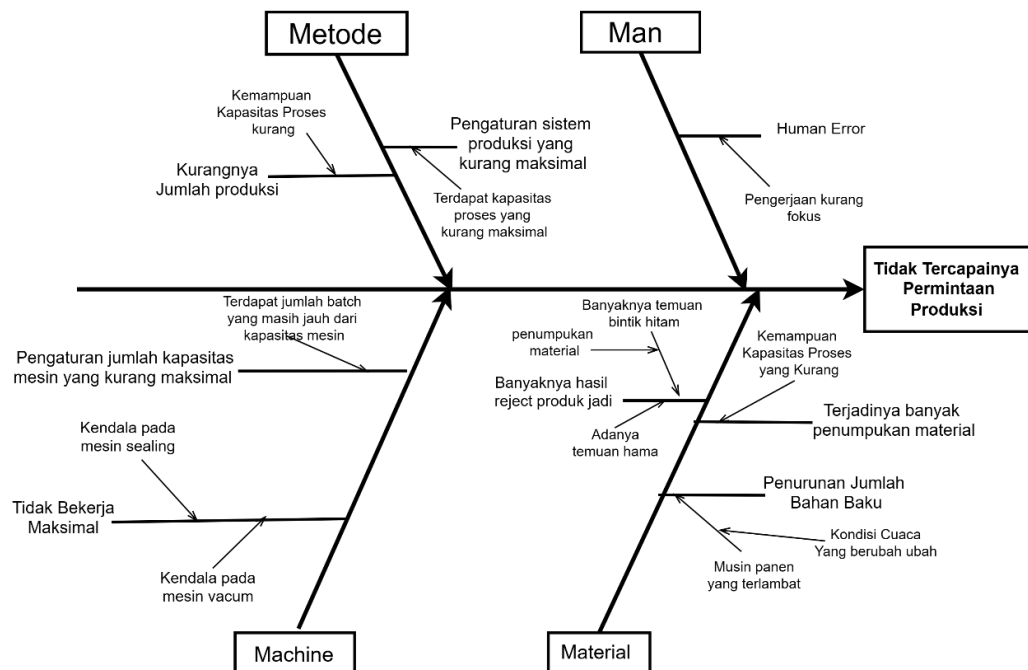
Metode

Man

Kemampuan Kapasitas Proses kurang

Pengaturan sistem produksi yang kurang maksimal

Human Error

Kurangnya Jumlah produksi

Terdapat kapasitas proses yang kurang maksimal

Pengerjaan kurang fokus

Tidak Tercapainya Permintaan Produksi

Terdapat jumlah batch yang masih jauh dari kapasitas mesin

Banyaknya temuan bintik hitam

penumpukan material

Kemampuan Kapasitas Proses yang Kurang

Pengaturan jumlah kapasitas mesin yang kurang maksimal

Banyaknya hasil reject produk jadi

Terjadinya banyak penumpukan material

Kendala pada mesin sealing

Adanya temuan hama

Penurunan Jumlah Bahan Baku

Tidak Bekerja Maksimal

Kondisi Cuaca Yang berubah ubah

Musin panen yang terlambat

Kendala pada mesin vacum

Machine

Material